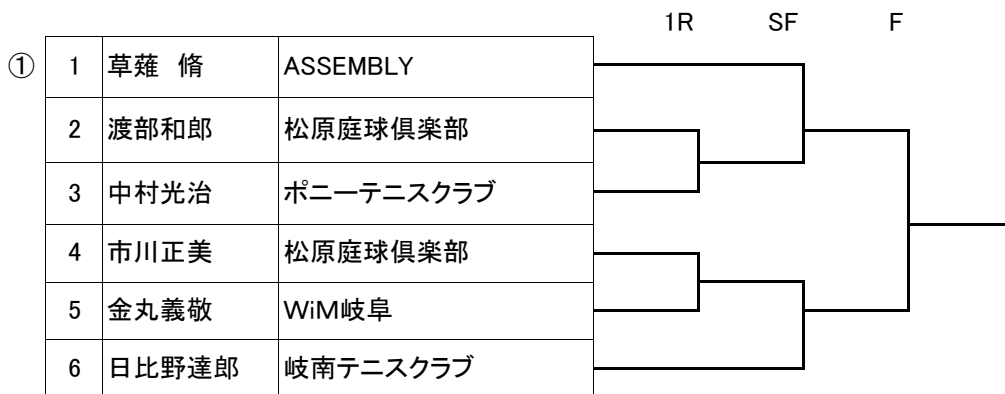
1R SF F

①

| 1 | 草薙 脩 | ASSEMBLY |
|---|---|---|
| 2 | 渡部和郎 | 松原庭球倶楽部 |
| 3 | 中村光治 | ポニーテニスクラブ |
| 4 | 市川正美 | 松原庭球倶楽部 |
| 5 | 金丸義敬 | WiM岐阜 |
| 6 | 日比野達郎 | 岐南テニスクラブ |